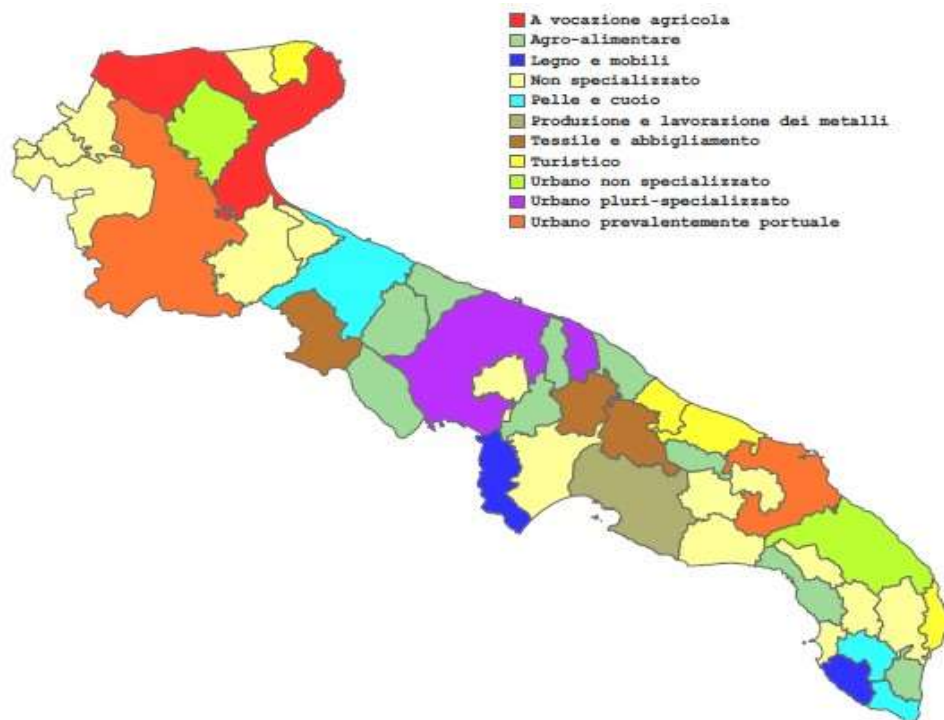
A vocazione agricola
Agro-alimentare
Legno e mobili
Non specializzato
Pelle e cuoio
Produzione e lavorazione dei metalli
Tessile e abbigliamento
Turistico
Urbano non specializzato
Urbano pluri-specializzato
Urbano prevalentemente portuale